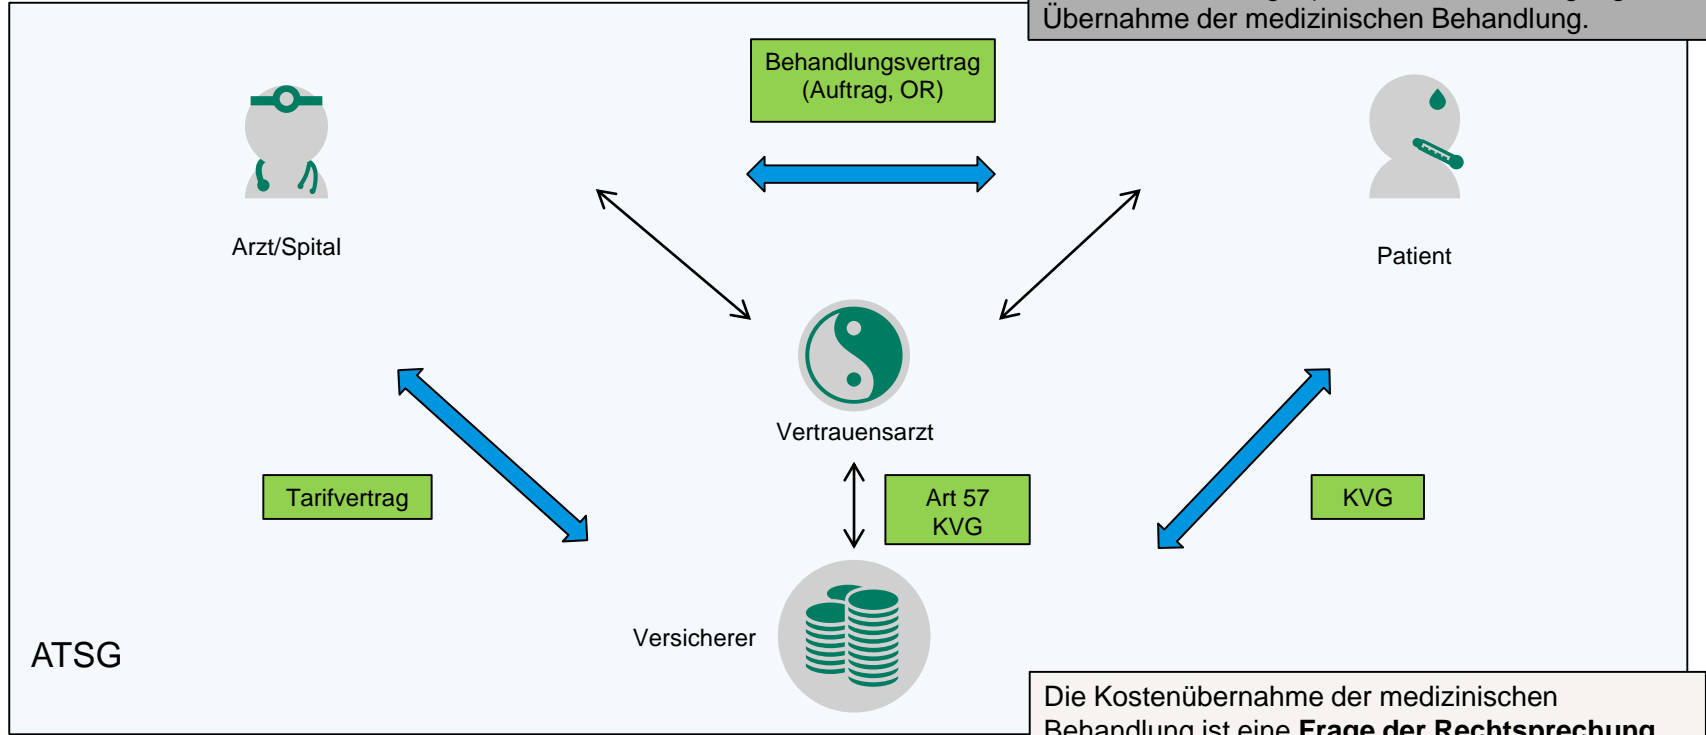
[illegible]
Übernahme der medizinischen Behandlung.

Behandlungsvertrag (Auftrag, OR)

Arzt/Spital

Patient

Vertrauensarzt

Tarifvertrag

Art 57 KVG

KVG

Versicherer

ATSG

Die Kostenübernahme der medizinischen Behandlung ist eine **Frage der Rechtsprechung**